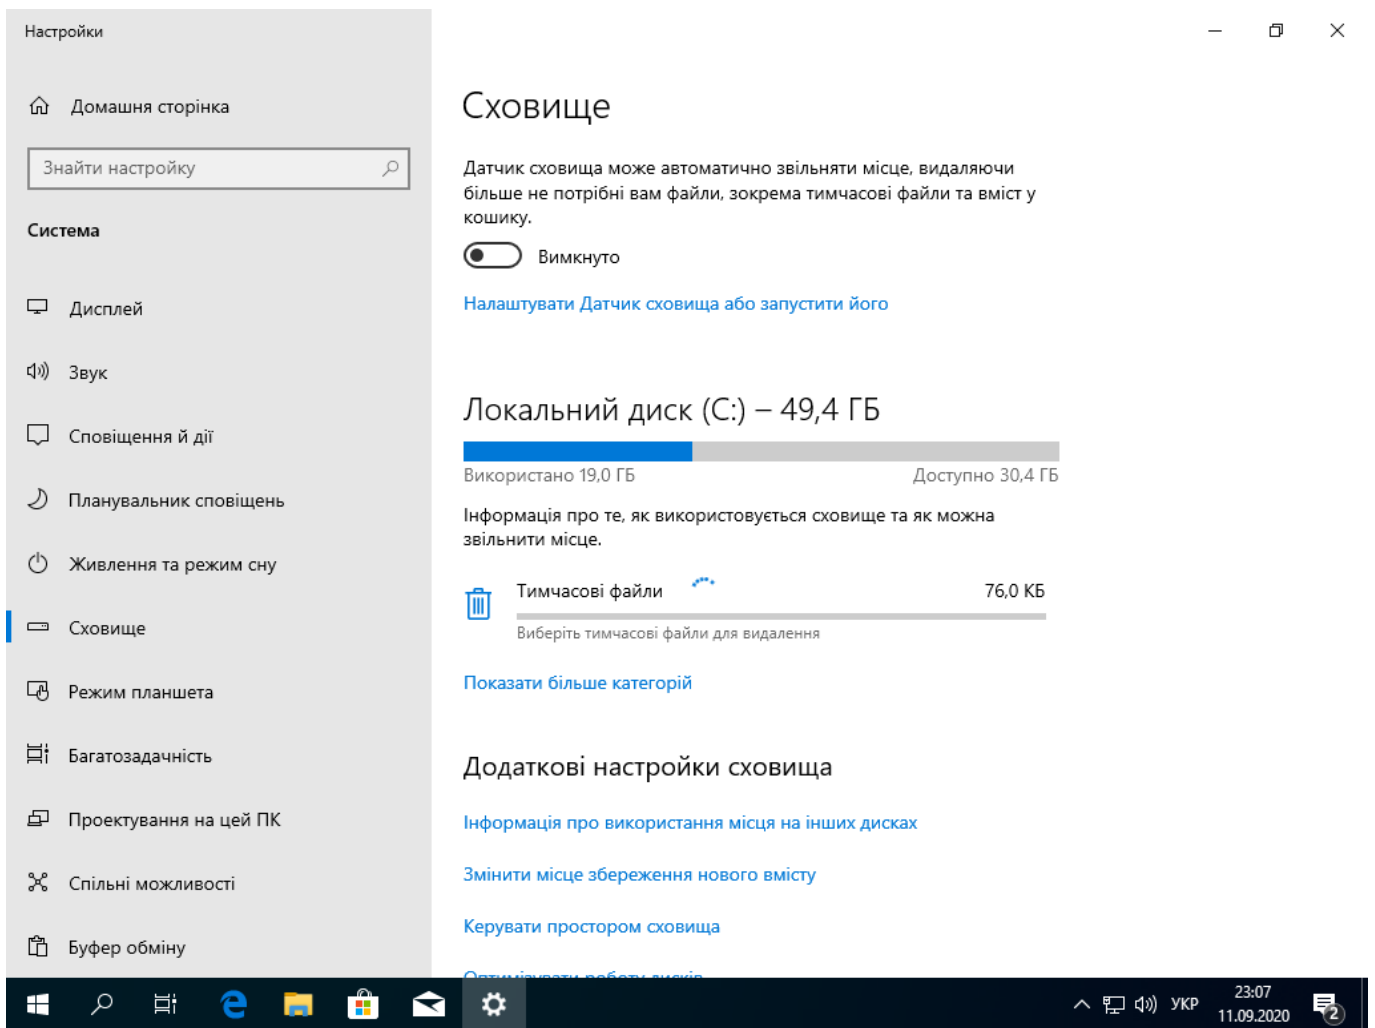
Настройки

Домашня сторінка

Знайти настройку

Система

Дисплей

Звук

Сповіщення й дії

Планувальник сповіщень

Живлення та режим сну

Сховище

Режим планшета

Багатозадачність

Проектування на цей ПК

Спільні можливості

Буфер обміну

Сховище

Датчик сховища може автоматично звільняти місце, видаляючи більше не потрібні вам файли, зокрема тимчасові файли та вміст у кошику.

Вимкнуто

Налаштувати Датчик сховища або запустити його

Локальний диск (C:) – 49,4 ГБ

Використано 19,0 ГБ

Доступно 30,4 ГБ

Інформація про те, як використовується сховище та як можна звільнити місце.

Тимчасові файли

76,0 КБ

Виберіть тимчасові файли для видалення

Показати більше категорій

Додаткові настройки сховища

Інформація про використання місця на інших дисках

Змінити місце збереження нового вмісту

Керувати простором сховища

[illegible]

УКР

23:07

11.09.2020

2